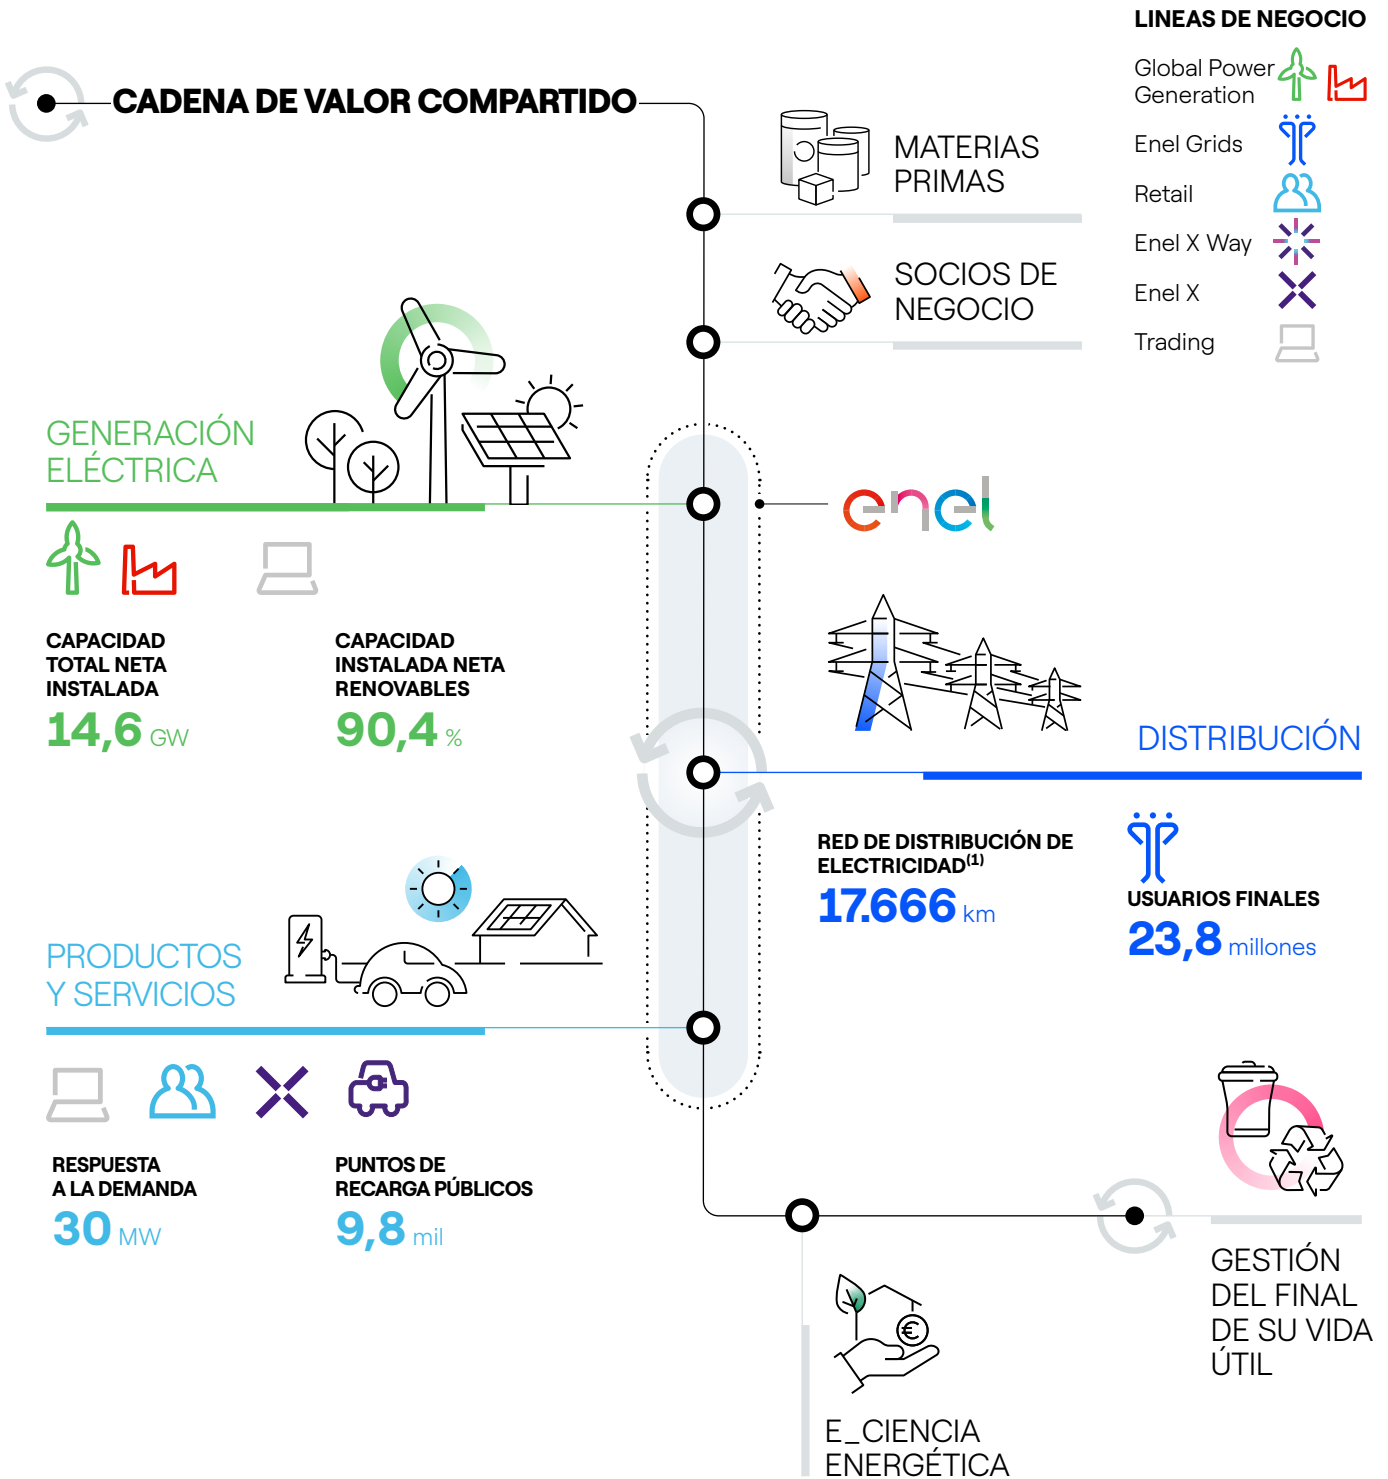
LINEAS DE NEGOCIO

Global Power Generation

Enel Grids

Retail

Enel X Way

Enel X

Trading

CADENA DE VALOR COMPARTIDO

MATERIAS PRIMAS

SOCIOS DE NEGOCIO

GENERACIÓN ELÉCTRICA

enel

CAPACIDAD TOTAL NETA INSTALADA

14,6 GW

CAPACIDAD INSTALADA NETA RENOVABLES

90,4 %

DISTRIBUCIÓN

RED DE DISTRIBUCIÓN DE ELECTRICIDAD$^{(1)}$

17.666 km

USUARIOS FINALES

23,8 millones

PRODUCTOS Y SERVICIOS

RESPUESTA A LA DEMANDA

30 MW

PUNTOS DE RECARGA PÚBLICOS

9,8 mil

GESTIÓN DEL FINAL DE SU VIDA ÚTIL

E_CIENCIA ENERGÉTICA